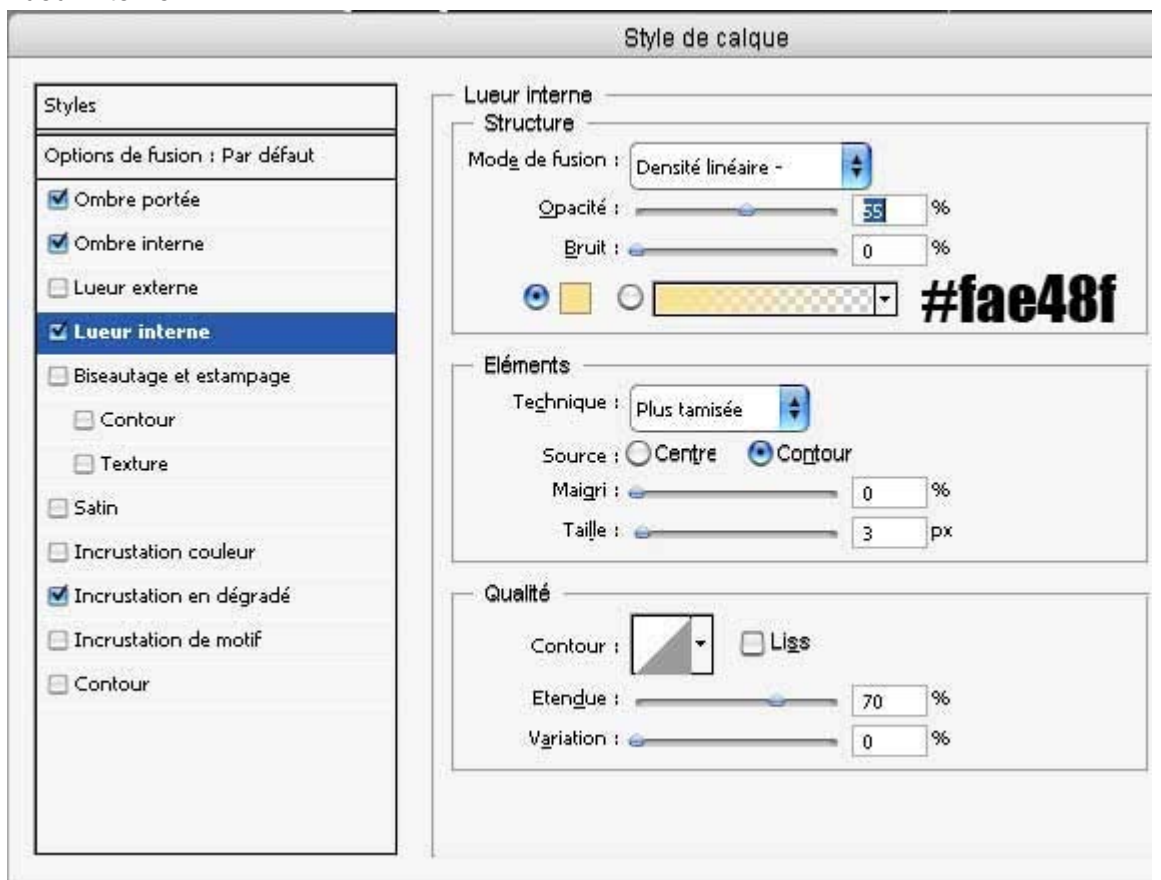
Style de calque

Styles

Options de fusion : Par défaut

Ombre portée

Ombre interne

Lueur externe

Lueur interne

Biseautage et estampage

Contour

Texture

Satin

Incrustation couleur

Incrustation en dégradé

Incrustation de motif

Contour

Lueur interne

Structure

Mode de fusion : Densité linéaire -

Opacité : 55 %

Bruit : 0 %

#fae48f

Eléments

Technique : Plus tamisée

Source : Centre Contour

Maigri : 0 %

Taille : 3 px

Qualité

Contour : Liss

Etendue : 70 %

Variation : 0 %